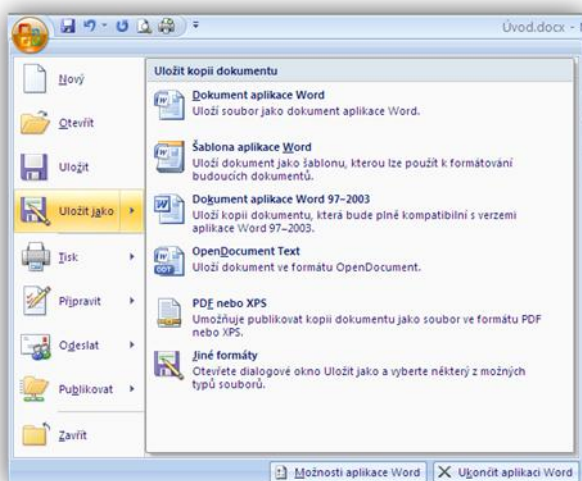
Úvod.docx -

Nový

Otevřít

Uložit

Uložit jako

Tisk

Připravit

Odeslat

Publikovat

Zavřít

Uložit kopii dokumentu

Dokument aplikace Word
Uloží soubor jako dokument aplikace Word.

Šablona aplikace Word
Uloží dokument jako šablonu, kterou lze použít k formátování budoucích dokumentů.

Dokument aplikace Word 97–2003
Uloží kopii dokumentu, která bude plně kompatibilní s verzemi aplikace Word 97–2003.

OpenDocument Text
Uloží dokument ve formátu OpenDocument.

PDF nebo XPS
Umožňuje publikovat kopii dokumentu jako soubor ve formátu PDF nebo XPS.

Jiné formáty
Otevřete dialogové okno Uložit jako a vyberte některý z možných typů souborů.

Možnosti aplikace Word

Ukončit aplikaci Word